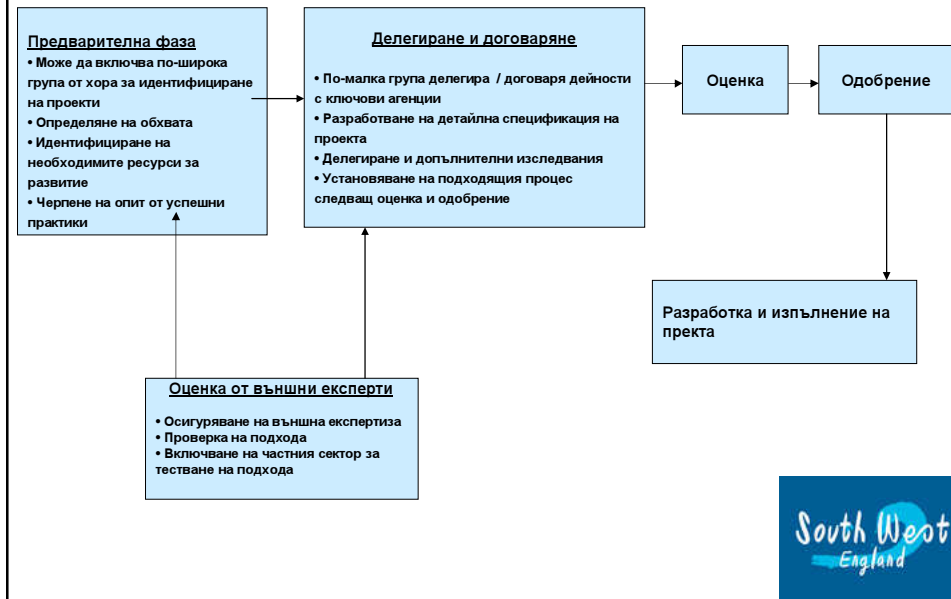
Предварителна фаза
• Може да включва по-широка група от хора за идентифициране на проекти
• Определяне на обхвата
• Идентифициране на необходимите ресурси за развитие
• Черпене на опит от успешни практики

Делегиране и договаряне
• По-малка група делегира / договаря дейности с ключови агенции
• Разработване на детайлна спецификация на проекта
• Делегиране и допълнителни изследвания
• Установяване на подходящия процес следващ оценка и одобрение

Оценка

Одобрение

Разработка и изпълнение на пректа

Оценка от външни експерти
• Осигуряване на външна експертиза
• Проверка на подхода
• Включване на частния сектор за тестване на подхода

South West
England